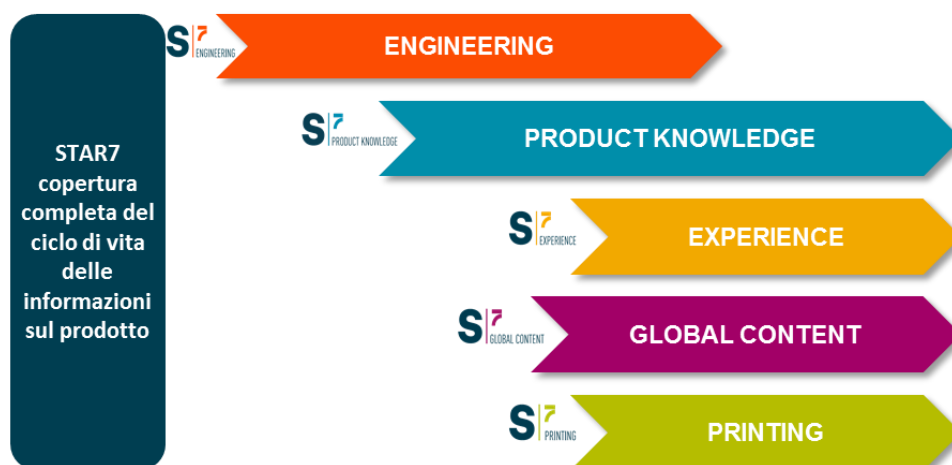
STAR7 copertura completa del ciclo di vita delle informazioni sul prodotto

S|7 ENGINEERING
ENGINEERING

S|7 PRODUCT KNOWLEDGE
PRODUCT KNOWLEDGE

S|7 EXPERIENCE
EXPERIENCE

S|7 GLOBAL CONTENT
GLOBAL CONTENT

S|7 PRINTING
PRINTING